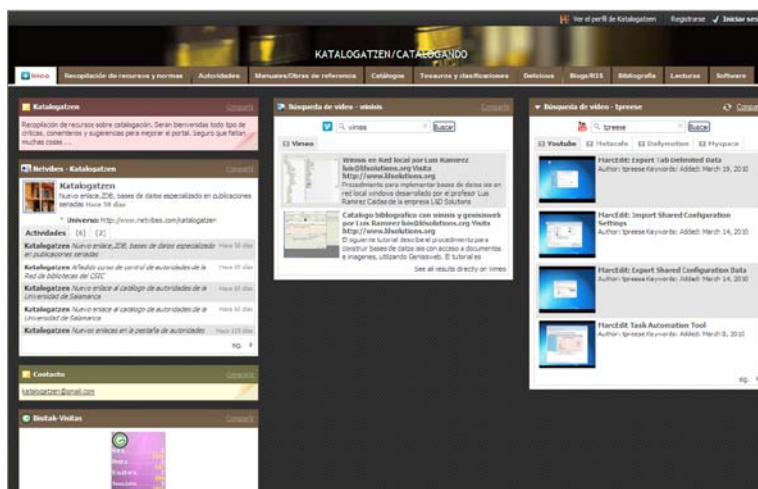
Ver el perfil de Katalogatzen Registrarse Iniciar ses

KATALOGATZEN/CATALOGANDO

Inicio | Recopilación de recursos y normas | Autoridades | Manuales/Obras de referencia | Catálogos | Tesauros y clasificaciones | Delicious | Blogs/RSS | Bibliografía | Lecturas | Software

Katalogatzen Compartir

Recopilación de recursos sobre catalogación. Serán bienvenidas todo tipo de críticas, comentarios y sugerencias para mejorar el portal. Seguro que faltan muchas cosas ...

Netvibes - Katalogatzen Compartir

Katalogatzen
Nuevo enlace, ZDB, bases de datos especializado en publicaciones seriadas Hace 58 días

Universo: http://www.netvibes.com/katalogatzen

Actividades (6) (2)

Katalogatzen Nuevo enlace, ZDB, bases de datos especializado en publicaciones seriadas Hace 58 días
Katalogatzen Añadido curso de control de autoridades de la Red de bibliotecas del CSIC Hace 95 días
Katalogatzen Nuevo enlace al catálogo de autoridades de la Universidad de Salamanca Hace 95 días
Katalogatzen Nuevo enlace al catálogo de autoridades de la Universidad de Salamanca Hace 95 días
Katalogatzen Nuevos enlaces en la pestaña de autoridades Hace 115 días

sig.

Contacto Compartir

katalogatzen@gmail.com

Bisitak-Visitas Compartir

Búsqueda de vídeo - winisis Compartir

winisis Buscar

Vimeo

Winisis en Red local por Luis Ramirez luis@l&dsolutions.org Visita http://www.l&solutions.org
Procedimiento para implementar bases de datos isis en red local windows desarrollado por el profesor Luis Ramirez Cadas de la empresa L&D Solutions

Catalogo bibliografico con winisis y genisisweb por Luis Ramirez luis@l&dsolutions.org Visita http://www.l&solutions.org
El siguiente tutorial describe el procedimiento para construir bases de datos isis con acceso a documentos e imagenes, utilizando Genisisweb. El tutorial es

See all results directly on Vimeo

Búsqueda de vídeo - tpreese Compar

tpreese Buscar

Youtube | Metacafe | Dailymotion | Myspace

MarcEdit: Export Tab Delimited Data
Author: tpreese Keywords: Added: March 19, 2010

MarcEdit: Import Shared Configuration Settings
Author: tpreese Keywords: Added: March 14, 2010

MarcEdit: Export Shared Configuration Data
Author: tpreese Keywords: Added: March 14, 2010

MarcEdit Task Automation Tool
Author: tpreese Keywords: Added: March 8, 2010

sig.